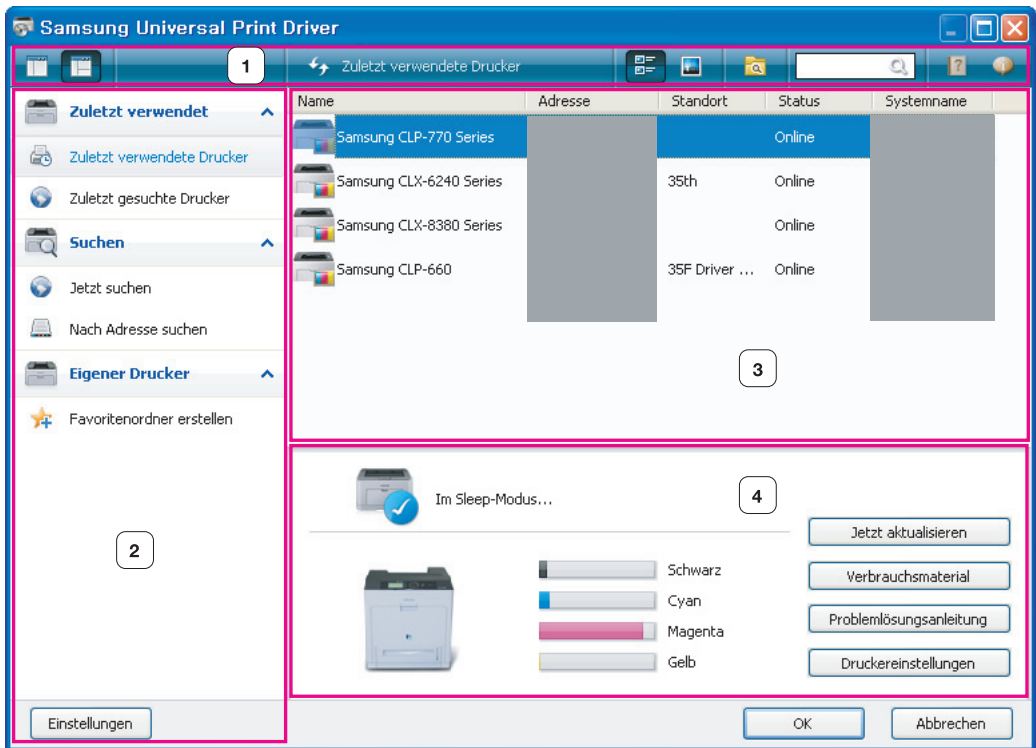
Samsung Universal Print Driver

1

Zuletzt verwendete Drucker

Zuletzt verwendet

Zuletzt verwendete Drucker

Zuletzt gesuchte Drucker

Suchen

Jetzt suchen

Nach Adresse suchen

Eigener Drucker

Favoritenordner erstellen

2

Einstellungen

| Name | Adresse | Standort | Status | Systemname |
|---|---|---|---|---|
| Samsung CLP-770 Series | | | Online | |
| Samsung CLX-6240 Series | | 35th | Online | |
| Samsung CLX-8380 Series | | | Online | |
| Samsung CLP-660 | | 35F Driver ... | Online | |

3

Im Sleep-Modus...

4

Schwarz

Cyan

Magenta

Gelb

Jetzt aktualisieren

Verbrauchsmaterial

Problemlösungsanleitung

Druckereinstellungen

OK

Abbrechen